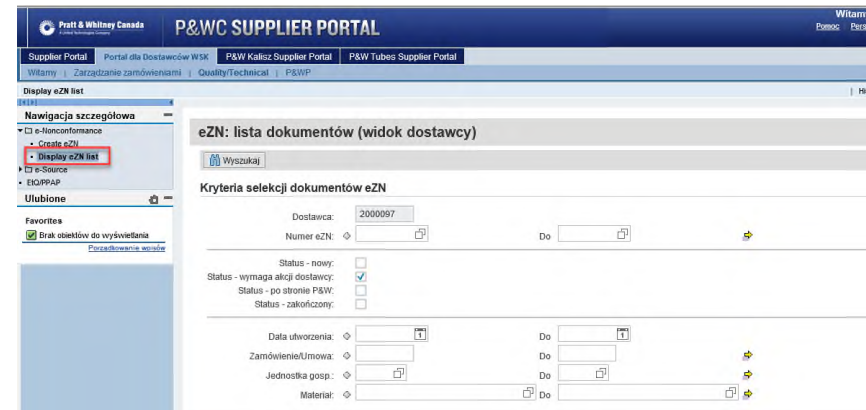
Pratt & Whitney Canada
A United Technologies Company

P&WC SUPPLIER PORTAL

Witam
Pomoc | Pers

Supplier Portal | Portal dla Dostawców WSK | P&W Kalisz Supplier Portal | P&W Tubes Supplier Portal

Witamy | Zarządzanie zamówieniami | Quality/Technical | P&WP

Display eZN list

| Hi

Nawigacja szczegółowa

e-Nonconformance
• Create eZN
• Display eZN list
e-Source
EIQ/PPAP

Ulubione

Favorites
Brak obiektów do wyświetlania
Porządkowanie wpisów

eZN: lista dokumentów (widok dostawcy)

Wyszukaj

Kryteria selekcji dokumentów eZN

Dostawca: 2000097
Numer eZN: ◇ Do

Status - nowy:
Status - wymaga akcji dostawcy: ✓
Status - po stronie P&W:
Status - zakończony:

Data utworzenia: ◇ Do
Zamówienie/Umowa: ◇ Do
Jednostka gosp.: ◇ Do
Materiał: ◇ Do